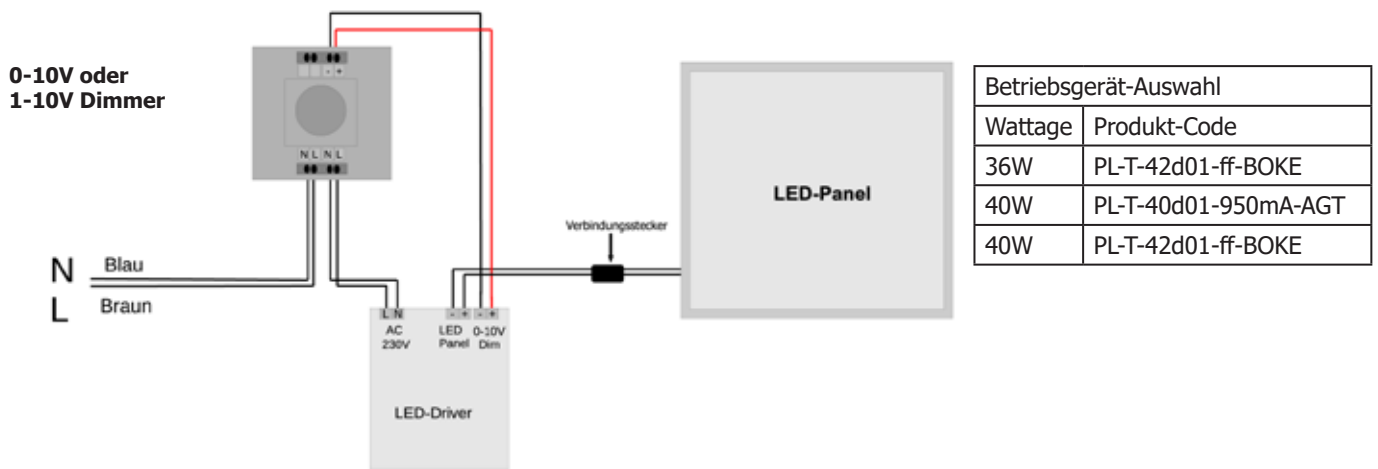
0-10V oder
1-10V Dimmer

- +

N L N L

N Blau
L Braun

L N
AC
230V

- +
LED
Panel

- +
0-10V
Dim

LED-Driver

Verbindungsstecker

LED-Panel

| Betriebsgerät-Auswahl | |
|---|---|
| Wattage | Produkt-Code |
| 36W | PL-T-42d01-ff-BOKE |
| 40W | PL-T-40d01-950mA-AGT |
| 40W | PL-T-42d01-ff-BOKE |